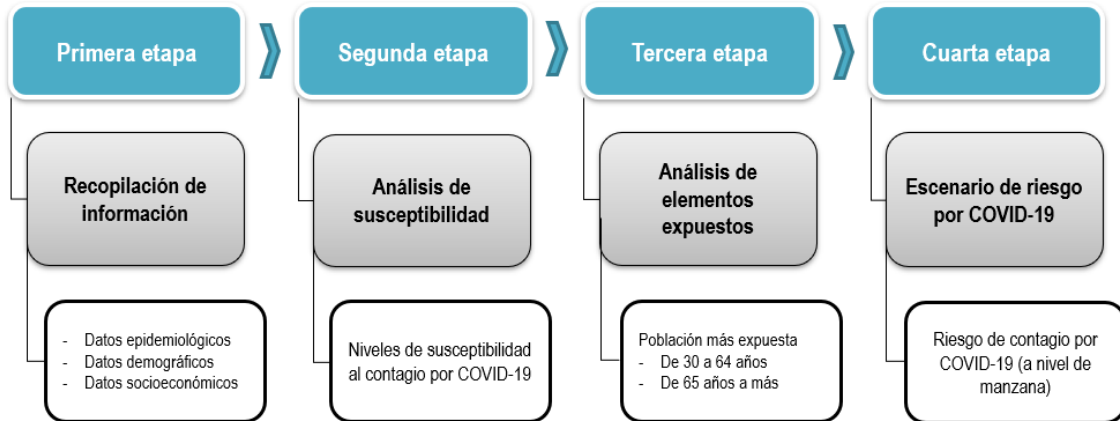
Primera etapa

Recopilación de información

- Datos epidemiológicos
- Datos demográficos
- Datos socioeconómicos

Segunda etapa

Análisis de susceptibilidad

Niveles de susceptibilidad al contagio por COVID-19

Tercera etapa

Análisis de elementos expuestos

Población más expuesta
- De 30 a 64 años
- De 65 años a más

Cuarta etapa

Escenario de riesgo por COVID-19

Riesgo de contagio por COVID-19 (a nivel de manzana)